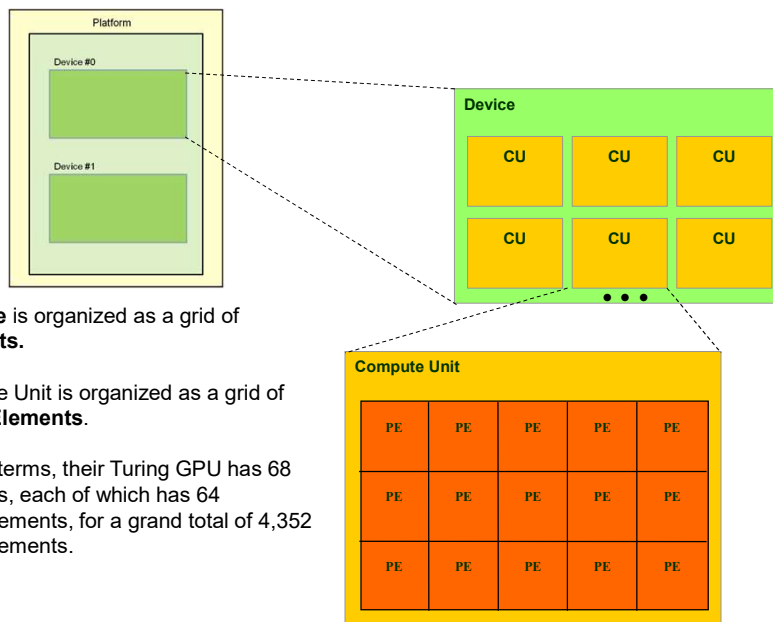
Platform

Device #0

Device #1

e is organized as a grid of ts.

e Unit is organized as a grid of Elements.

terms, their Turing GPU has 68 s, each of which has 64 ements, for a grand total of 4,352 ements.

Device

CU

CU

CU

CU

CU

CU

• • •

Compute Unit

| PE | PE | PE | PE | PE |
|---|---|---|---|---|
| PE | PE | PE | PE | PE |
| PE | PE | PE | PE | PE |